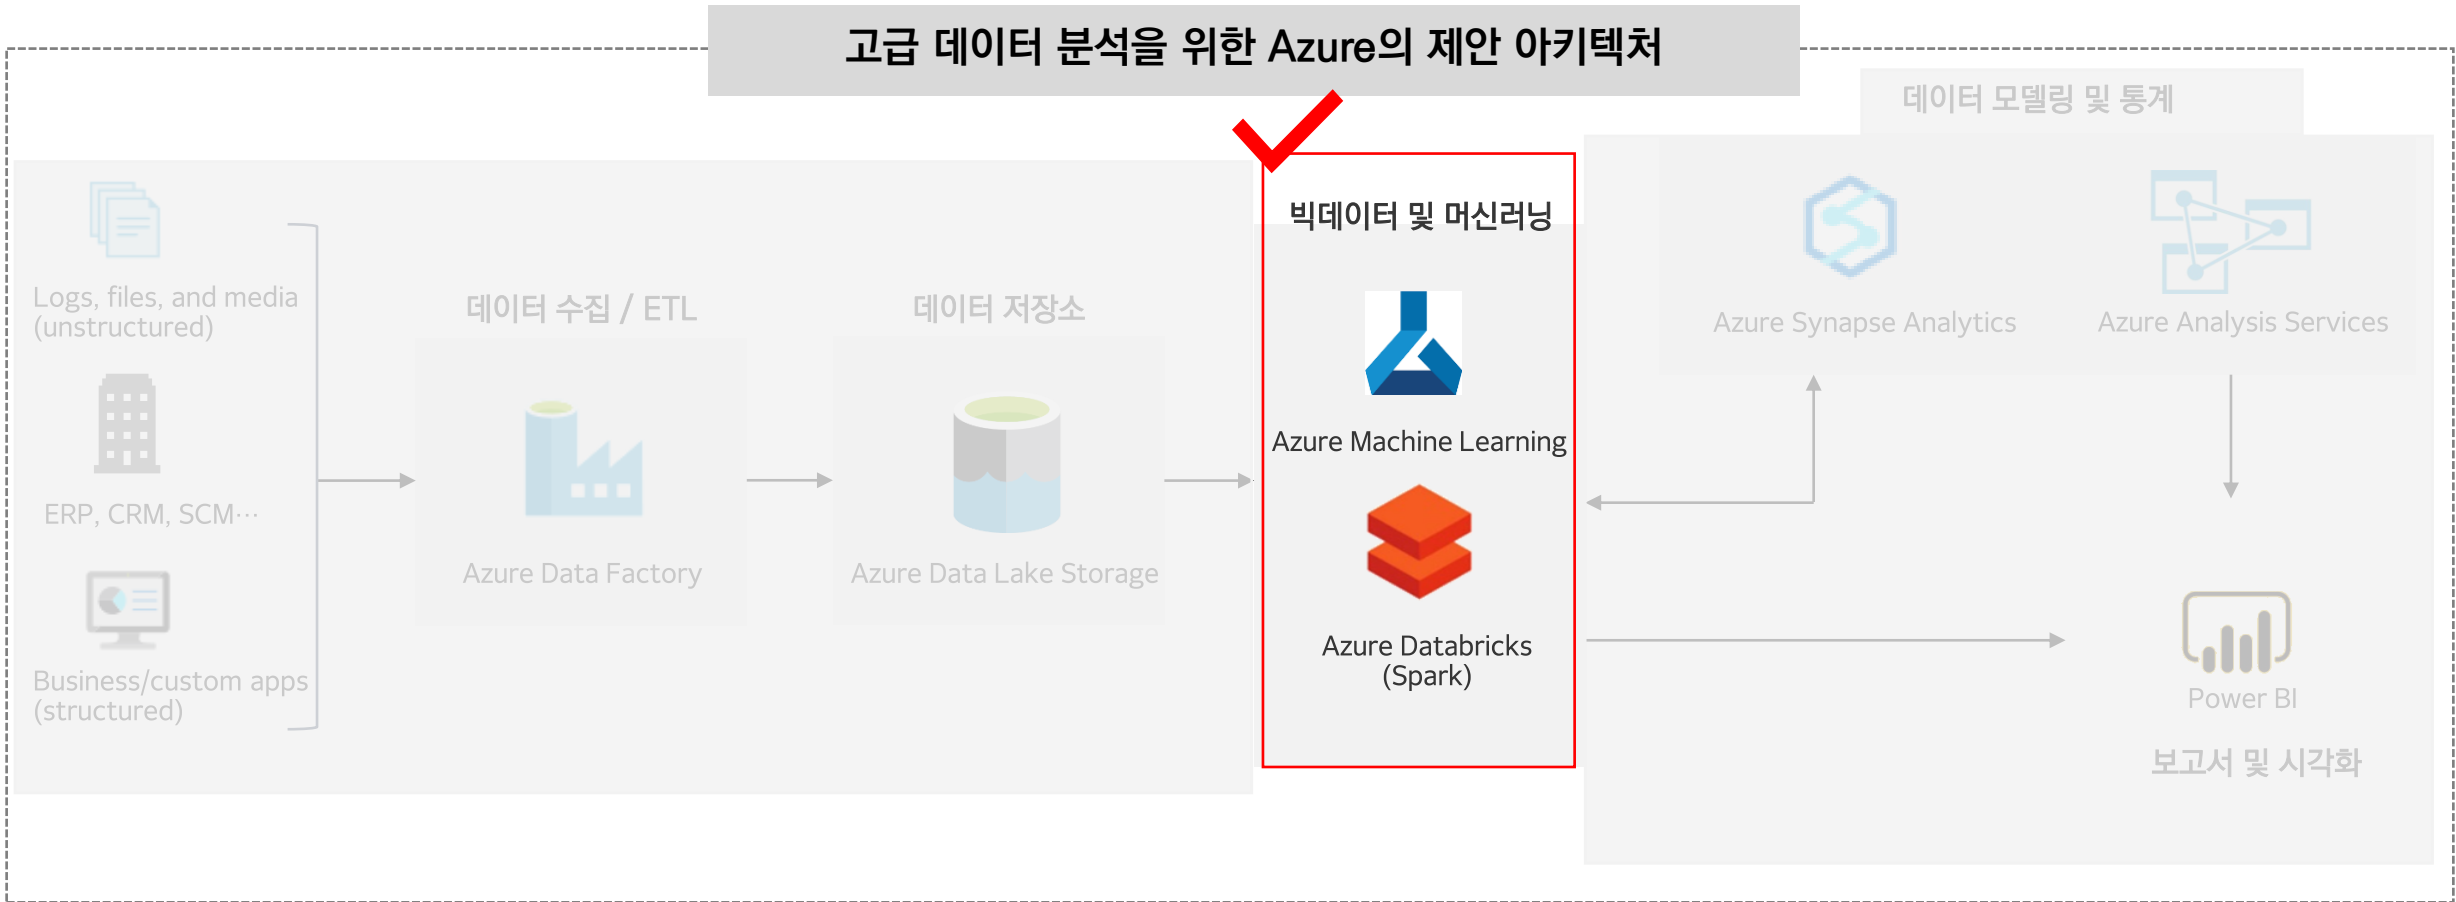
고급 데이터 분석을 위한 Azure의 제안 아키텍처

데이터 모델링 및 통계

Logs, files, and media (unstructured)

ERP, CRM, SCM…

Business/custom apps (structured)

데이터 수집 / ETL

Azure Data Factory

데이터 저장소

Azure Data Lake Storage

빅데이터 및 머신러닝

Azure Machine Learning

Azure Databricks (Spark)

Azure Synapse Analytics

Azure Analysis Services

Power BI

보고서 및 시각화